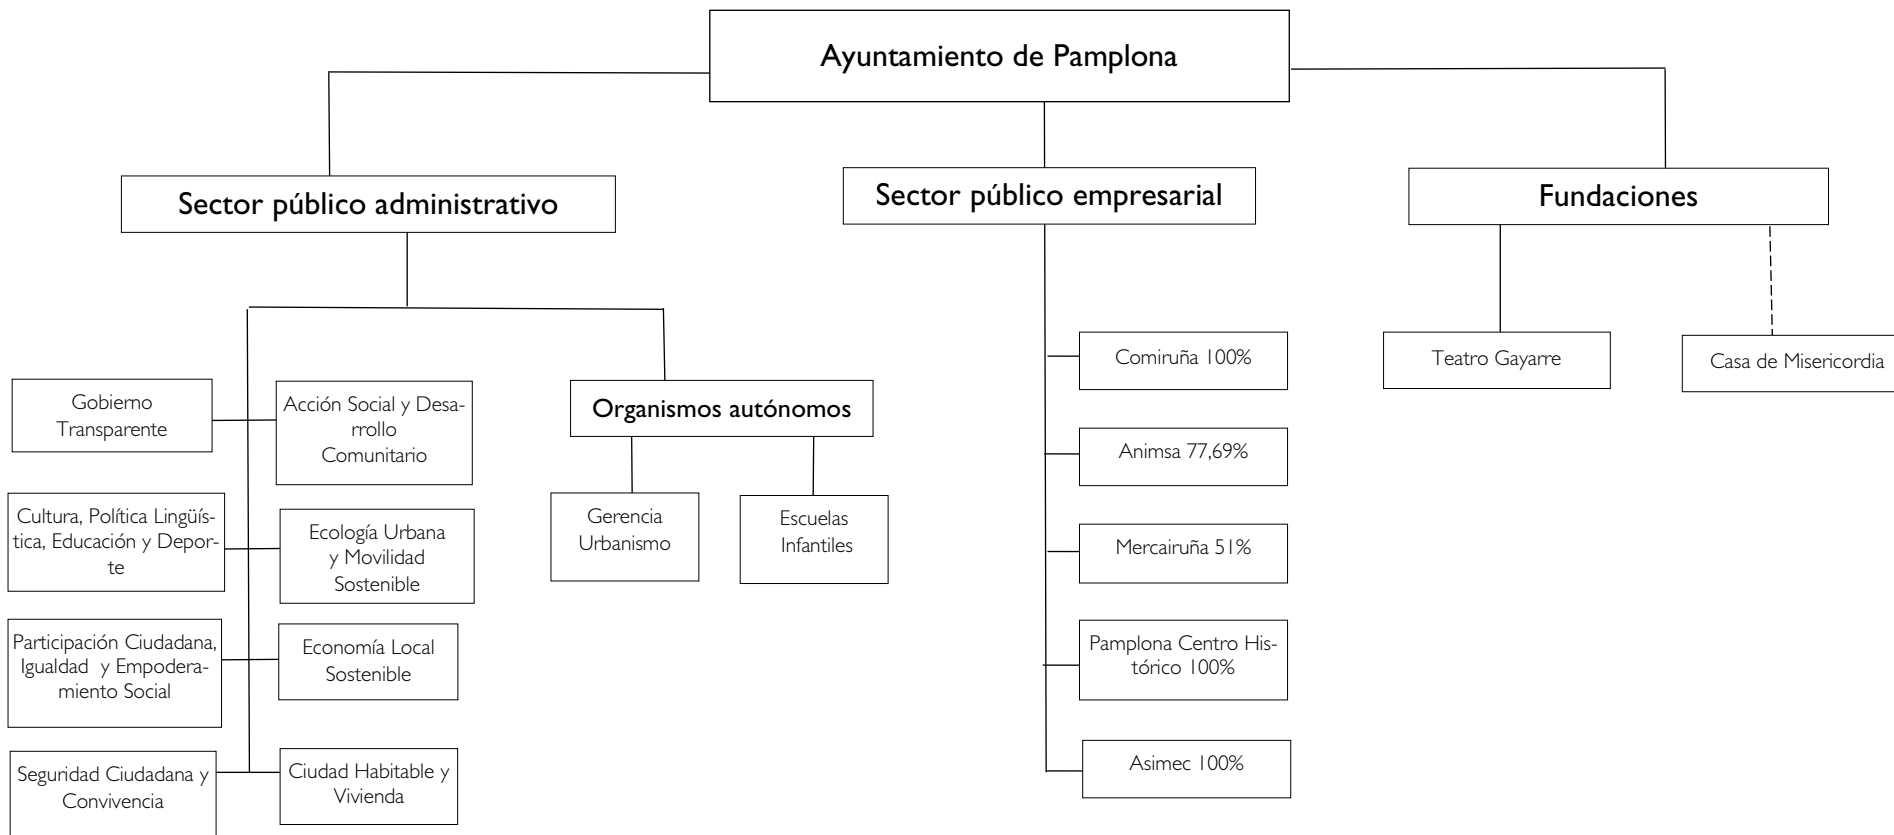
Ayuntamiento de Pamplona

Sector público administrativo

Sector público empresarial

Fundaciones

Gobierno Transparente

Acción Social y Desarrollo Comunitario

Cultura, Política Lingüística, Educación y Deporte

Ecología Urbana y Movilidad Sostenible

Participación Ciudadana, Igualdad y Empoderamiento Social

Economía Local Sostenible

Seguridad Ciudadana y Convivencia

Ciudad Habitable y Vivienda

Organismos autónomos

Gerencia Urbanismo

Escuelas Infantiles

Comiruña 100%

Animsa 77,69%

Mercairuña 51%

Pamplona Centro Histórico 100%

Asimec 100%

Teatro Gayarre

Casa de Misericordia